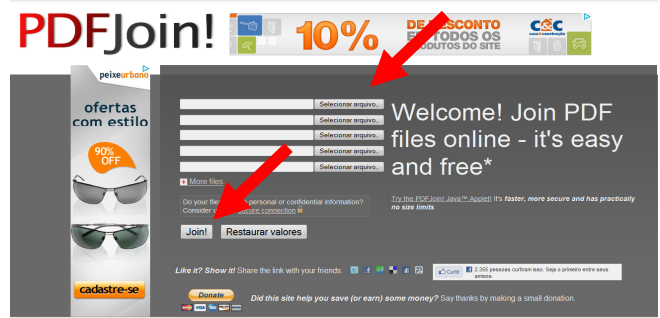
PDFJoin!

10% DE DESCONTO EM TODOS OS PRODUTOS DO SITE

C&C

peixeurbano

ofertas com estilo

90% OFF

cadastre-se

Selecionar arquivo...
Selecionar arquivo...
Selecionar arquivo...
Selecionar arquivo...
Selecionar arquivo...

Welcome! Join PDF files online - it's easy and free*

+ More files

Do your files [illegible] personal or confidential information? Consider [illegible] secure connection

Try the PDFJoin! Java™ Applet! It's faster, more secure and has practically no size limits.

Join!

Restaurar valores

Like it? Show it! Share the link with your friends:

Curtir

2.355 pessoas curtiram isso. Seja o primeiro entre seus amigos.

Donate

Did this site help you save (or earn) some money? Say thanks by making a small donation.